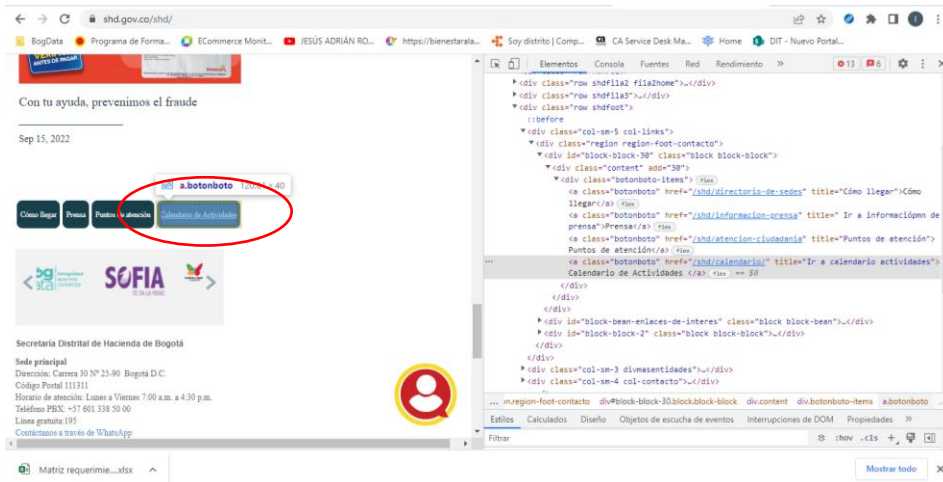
shd.gov.co/shd/

BogData Programa de Forma... ECommerce Monit... JESÚS ADRIÁN RO... https://bienestarala... Soy distrito | Comp... CA Service Desk Ma... Home DIT - Nuevo Portal...

ANTES DE PAGAR

Con tu ayuda, prevenimos el fraude

Sep 15, 2022

a.botonboto 120.94 × 40

Cómo llegar Prensa Puntos de atención Calendario de Actividades

SOFIA

Secretaría Distrital de Hacienda de Bogotá

Sede principal
Dirección: Carrera 30 N° 25-90 Bogotá D.C.
Código Postal 111311
Horario de atención: Lunes a Viernes 7:00 a.m. a 4:30 p.m.
Teléfono PBX: +57 601 338 50 00
Línea gratuita:195
Contáctanos a través de WhatsApp

Elementos Consola Fuentes Red Rendimiento » 13 6

<div class="row shdfila2 fila2home">…</div>
<div class="row shdfila3">…</div>
<div class="row shdfoot">
::before
<div class="col-sm-5 col-links">
<div class="region region-foot-contacto">
<div id="block-block-30" class="block block-block">
<div class="content" add="30">
<div class="botonboto-items"> flex
<a class="botonboto" href="/shd/directorio-de-sedes" title="Cómo llegar">Cómo llegar</a> flex
<a class="botonboto" href="/shd/informacion-prensa" title=" Ir a informaciópmn de prensa">Prensa</a> flex
<a class="botonboto" href="/shd/atencion-ciudadania" title="Puntos de atención"> Puntos de atención</a> flex
<a class="botonboto" href="/shd/calendario/" title="Ir a calendario actividades"> Calendario de Actividades </a> flex == $0
</div>
</div>
</div>
<div id="block-bean-enlaces-de-interes" class="block block-bean">…</div>
<div id="block-block-2" class="block block-block">…</div>
</div>
</div>
<div class="col-sm-3 divmasentidades">…</div>
<div class="col-sm-4 col-contacto">…</div>

... vn.region-foot-contacto div#block-block-30.block.block-block div.content div.botonboto-items a.botonboto

Estilos Calculados Diseño Objetos de escucha de eventos Interrupciones de DOM Propiedades »
Filtrar :hov .cls +

Matriz requerimie....xlsx ^
Mostrar todo